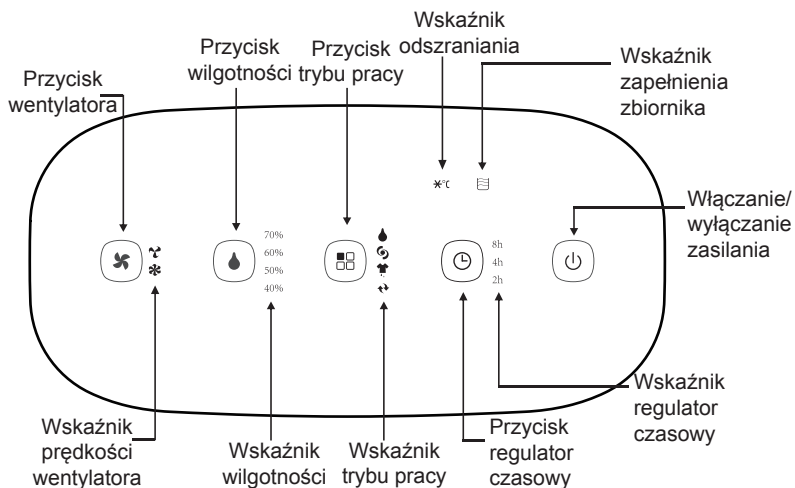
Wskaźnik odszraniania

Przycisk wilgotności

Przycisk trybu pracy

Wskaźnik zapełnienia zbiornika

Przycisk wentylatora

Włączanie/ wyłączanie zasilania

70%
60%
50%
40%

8h
4h
2h

Wskaźnik prędkości wentylatora

Wskaźnik wilgotności

Wskaźnik trybu pracy

Przycisk regulator czasowy

Wskaźnik regulator czasowy